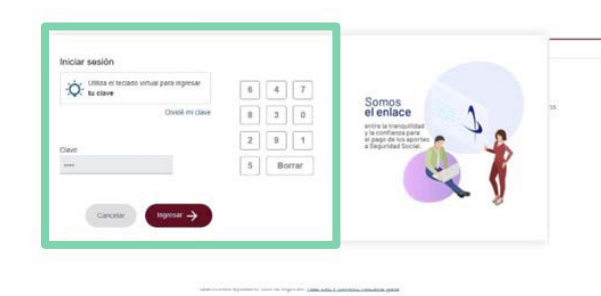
Iniciar sesión

Utiliza el teclado virtual para ingresar tu clave

Olvidé mi clave

| 6 | 4 | 7 |
|---|---|---|
| 8 | 3 | 0 |
| 2 | 9 | 1 |
| 5 | Borrar | |

Clave

••••

Cancelar

Ingresar

Somos el enlace

entre la tranquilidad y la confianza para el pago de los aportes a Seguridad Social.

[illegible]